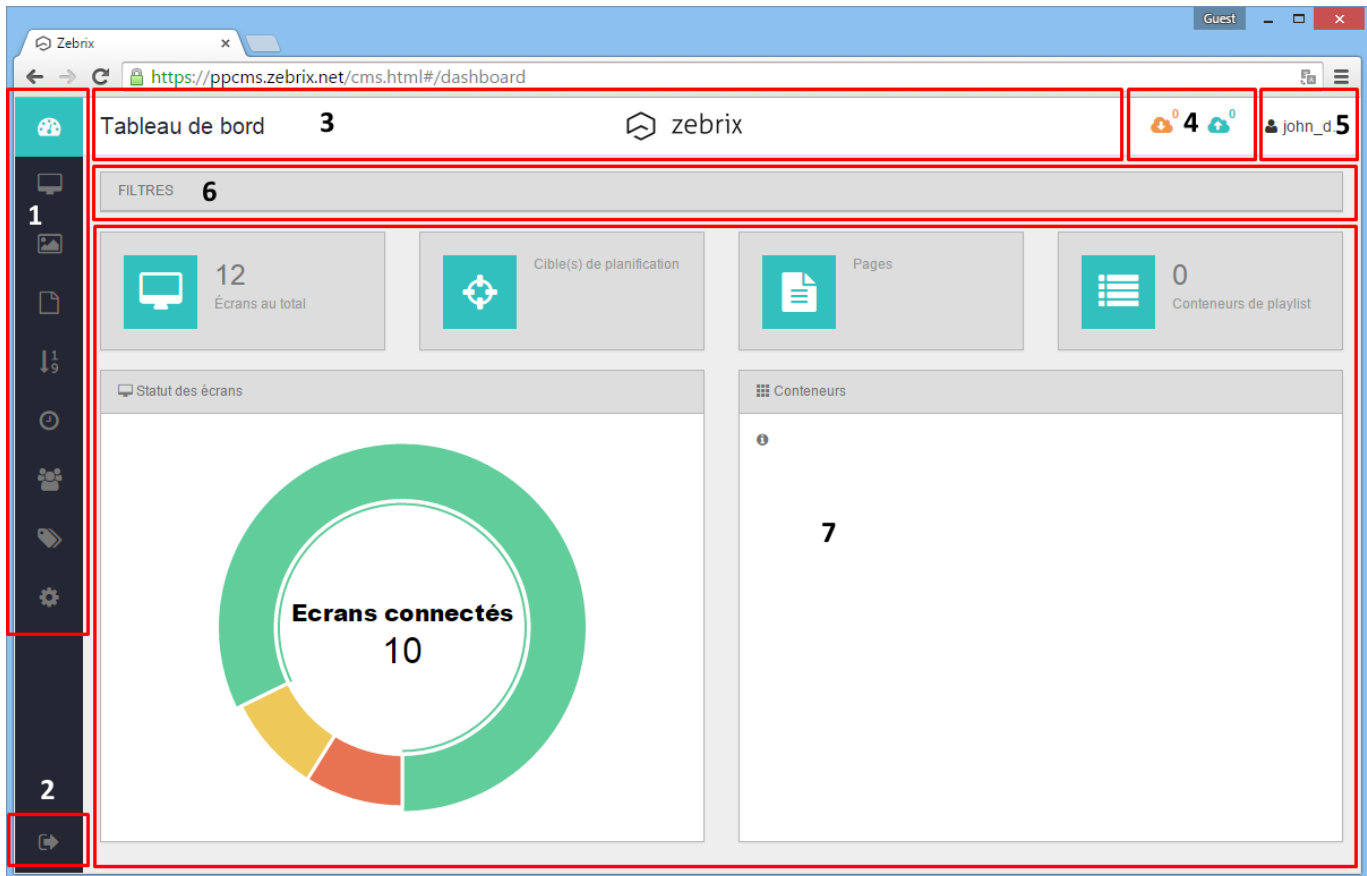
Guest

Zebrix

https://ppcms.zebrix.net/cms.html#/dashboard

Tableau de bord 3 zebrix

0 4 0

john_d. 5

1

FILTRES 6

12
Écrans au total

Cible(s) de planification

Pages

0
Conteneurs de playlist

Statut des écrans

Ecrans connectés
10

Conteneurs

7

2